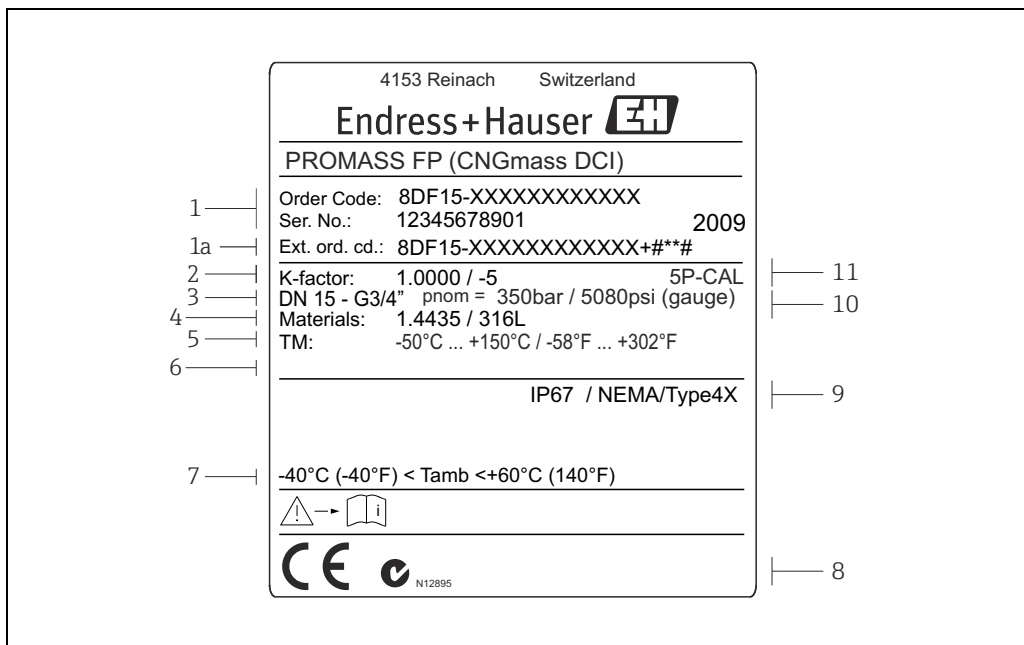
4153 Reinach Switzerland

Endress+Hauser

PROMASS FP (CNGmass DCI)

1 Order Code: 8DF15-XXXXXXXXXXXX
Ser. No.: 12345678901 2009
1a Ext. ord. cd.: 8DF15-XXXXXXXXXXXX+#**#
2 K-factor: 1.0000 / -5 5P-CAL 11
3 DN 15 - G3/4" pnom = 350bar / 5080psi (gauge) 10
4 Materials: 1.4435 / 316L
5 TM: -50°C ... +150°C / -58°F ... +302°F
6
IP67 / NEMA/Type4X 9

7 -40°C (-40°F) < Tamb <+60°C (140°F)

i

CE N12895 8